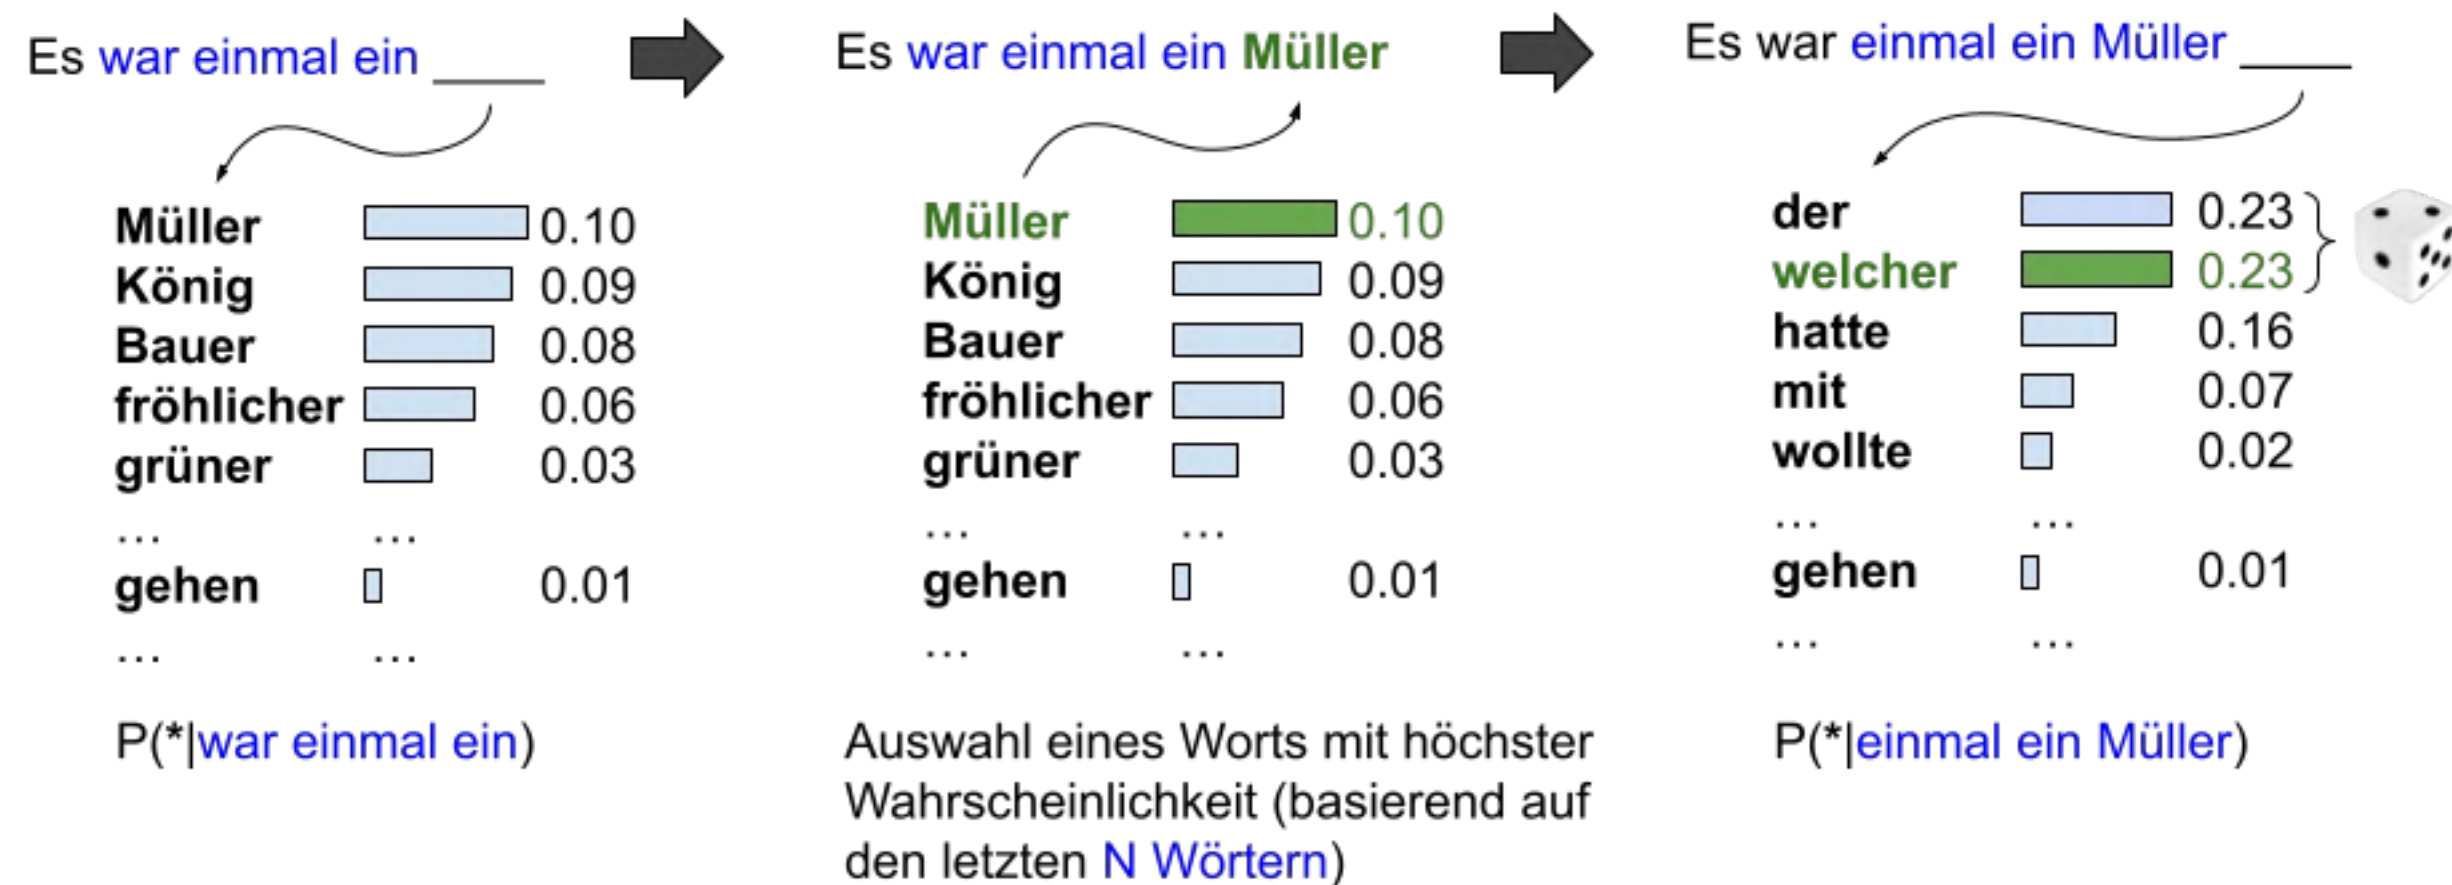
Es war einmal ein ____

Müller 0.10
König 0.09
Bauer 0.08
fröhlicher 0.06
grüner 0.03
... ...
gehen 0.01
... ...

P(*|war einmal ein)

Es war einmal ein Müller

Müller 0.10
König 0.09
Bauer 0.08
fröhlicher 0.06
grüner 0.03
... ...
gehen 0.01
... ...

Auswahl eines Worts mit höchster Wahrscheinlichkeit (basierend auf den letzten N Wörtern)

Es war einmal ein Müller ____

der 0.23
welcher 0.23
hatte 0.16
mit 0.07
wollte 0.02
... ...
gehen 0.01
... ...

P(*|einmal ein Müller)